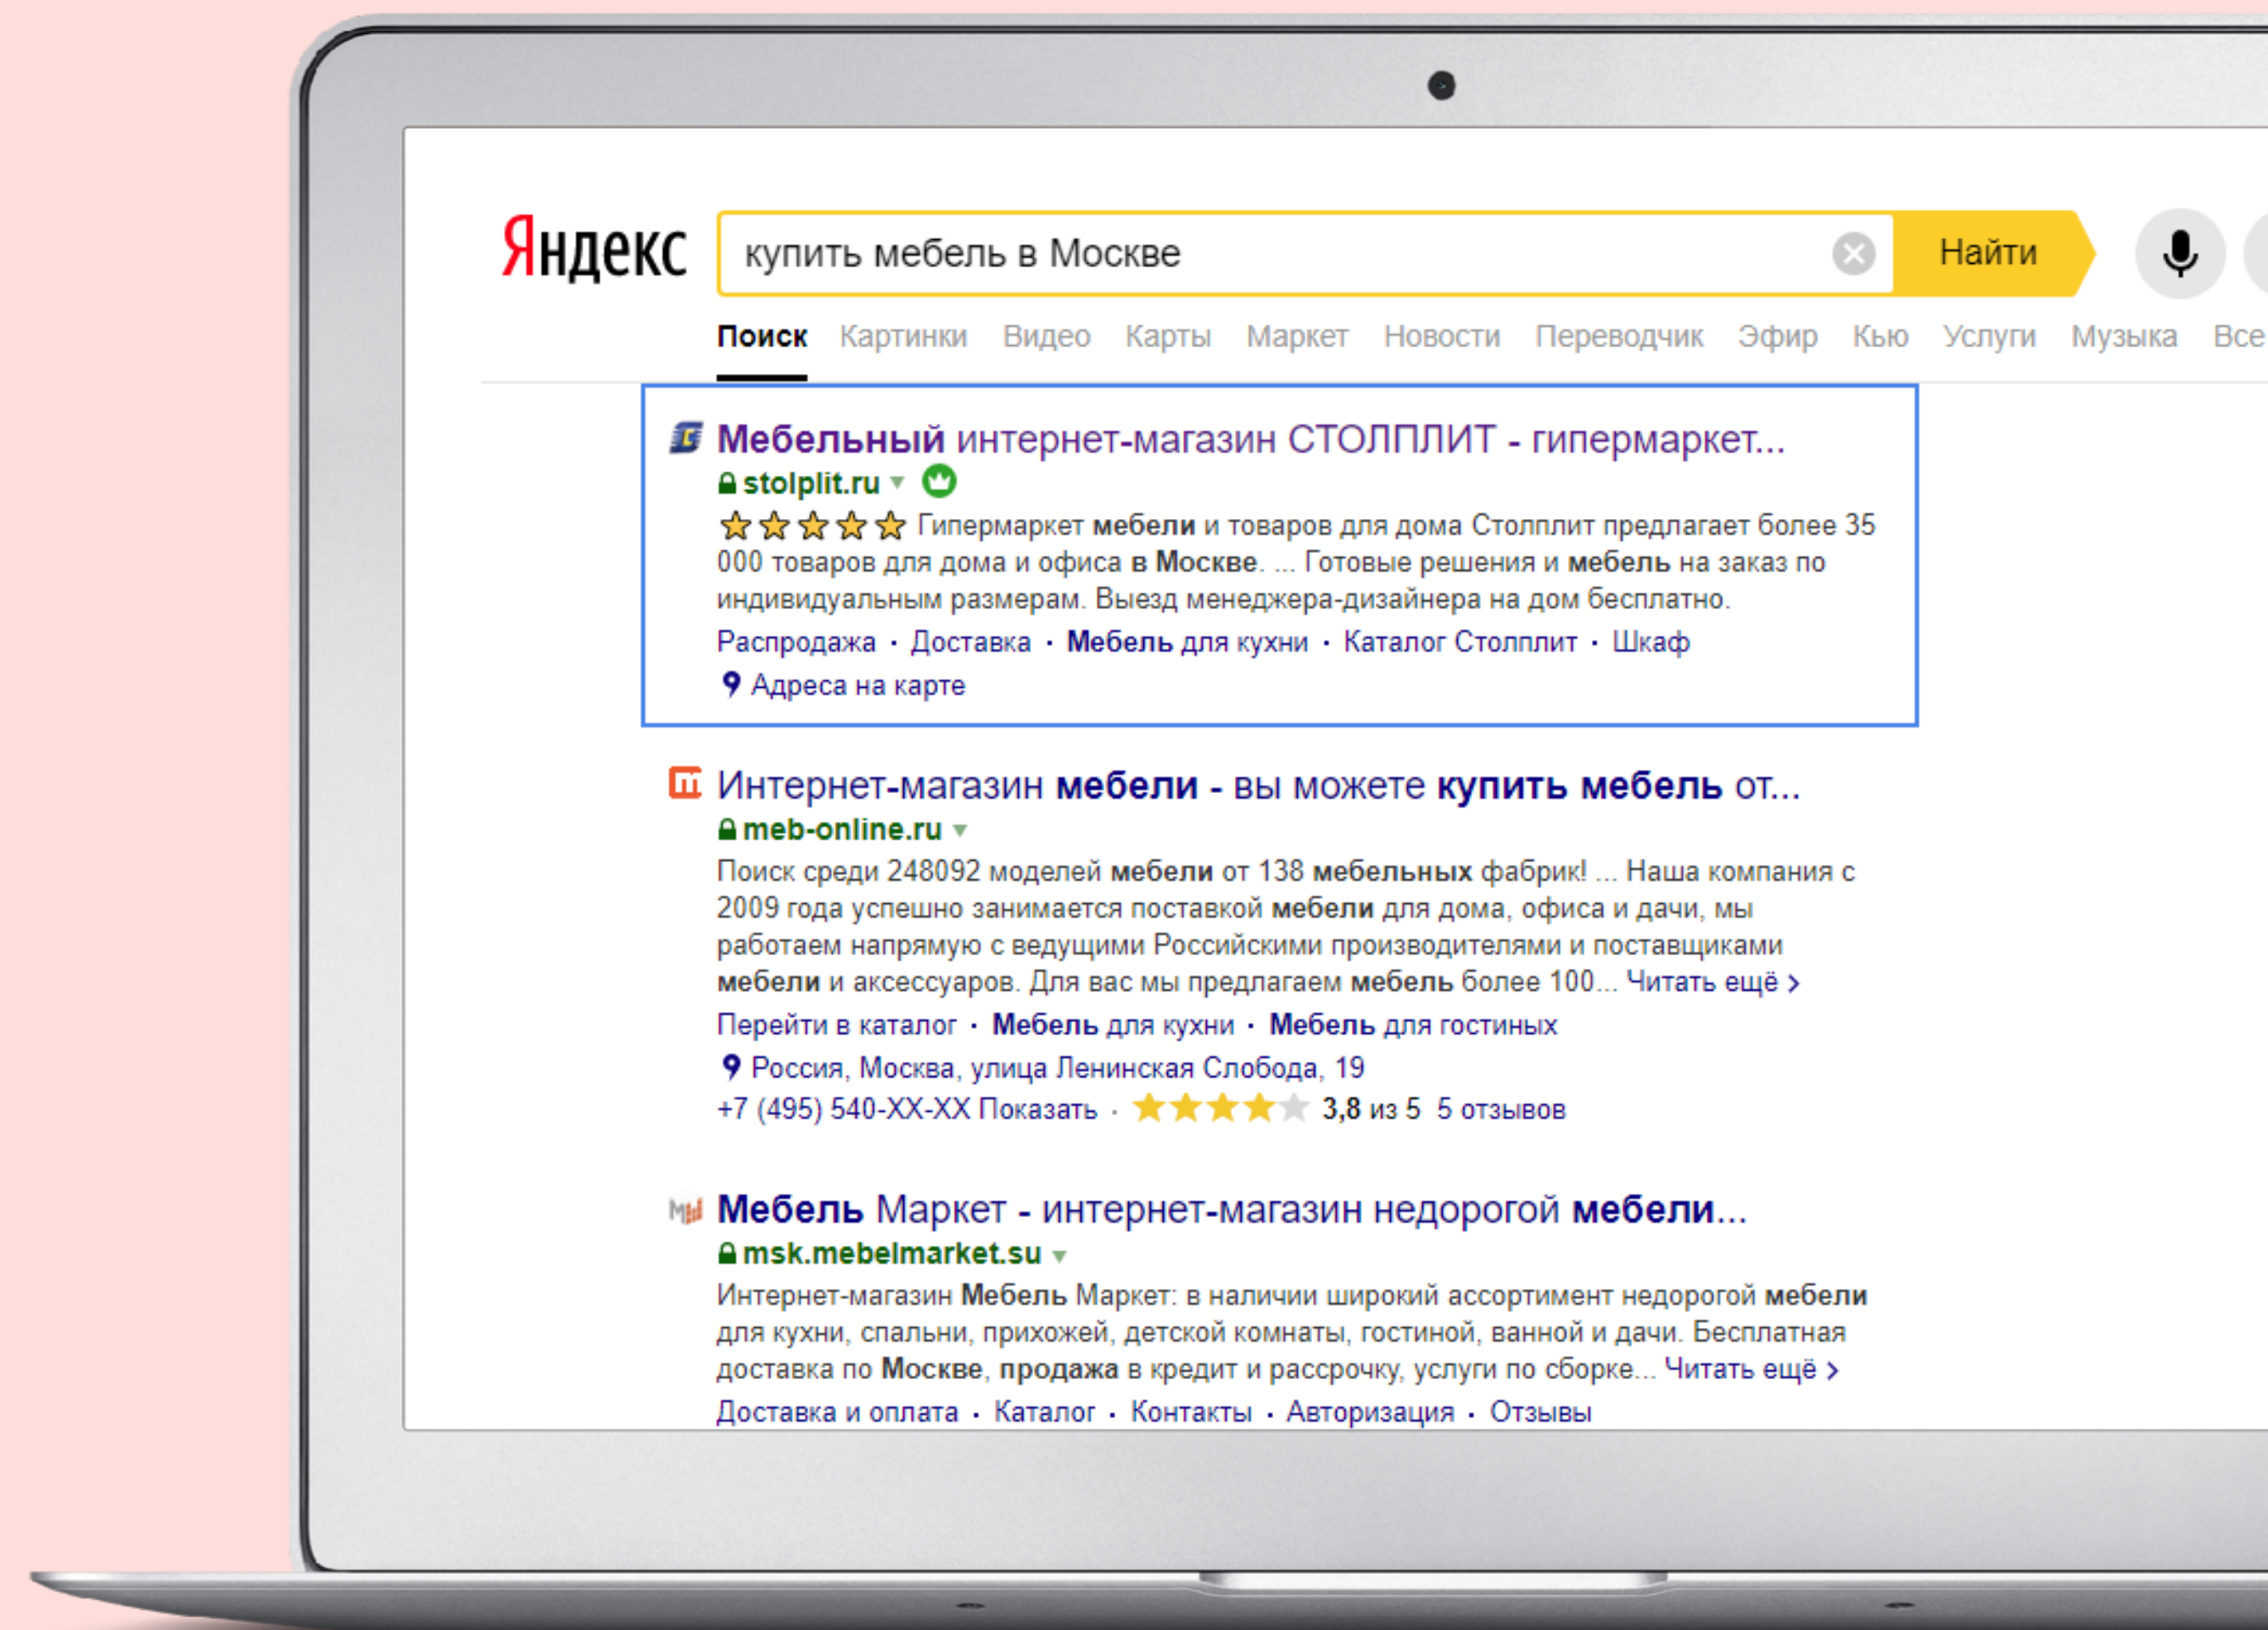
Яндекс

купить мебель в Москве

Найти

Поиск Картинки Видео Карты Маркет Новости Переводчик Эфир Кью Услуги Музыка Все

Мебельный интернет-магазин СТОЛПЛИТ - гипермаркет...
stolplit.ru
Гипермаркет мебели и товаров для дома Столплит предлагает более 35 000 товаров для дома и офиса в Москве. ... Готовые решения и мебель на заказ по индивидуальным размерам. Выезд менеджера-дизайнера на дом бесплатно.
Распродажа · Доставка · Мебель для кухни · Каталог Столплит · Шкаф
Адреса на карте

Интернет-магазин мебели - вы можете купить мебель от...
meb-online.ru
Поиск среди 248092 моделей мебели от 138 мебельных фабрик! ... Наша компания с 2009 года успешно занимается поставкой мебели для дома, офиса и дачи, мы работаем напрямую с ведущими Российскими производителями и поставщиками мебели и аксессуаров. Для вас мы предлагаем мебель более 100... Читать ещё ›
Перейти в каталог · Мебель для кухни · Мебель для гостиных
Россия, Москва, улица Ленинская Слобода, 19
+7 (495) 540-XX-XX Показать · 3,8 из 5 5 отзывов

Мебель Маркет - интернет-магазин недорогой мебели...
msk.mebelmarket.su
Интернет-магазин Мебель Маркет: в наличии широкий ассортимент недорогой мебели для кухни, спальни, прихожей, детской комнаты, гостиной, ванной и дачи. Бесплатная доставка по Москве, продажа в кредит и рассрочку, услуги по сборке... Читать ещё ›
Доставка и оплата · Каталог · Контакты · Авторизация · Отзывы